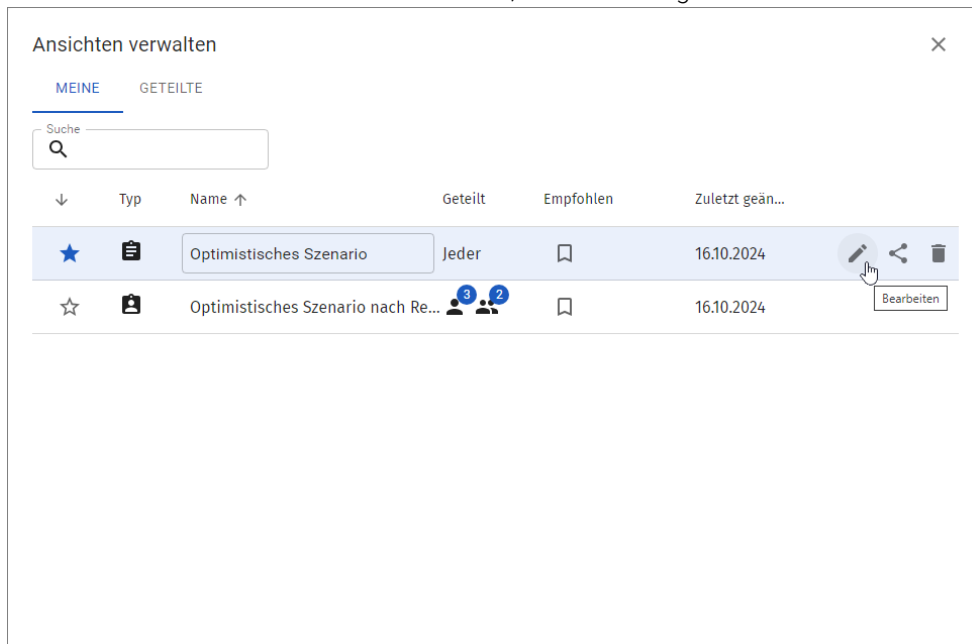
Ansichten verwalten

MEINE GETEILTE

Suche

| | Typ | Name ↑ | Geteilt | Empfohlen | Zuletzt geän... |
|---|---|---|---|---|---|
| | | Optimistisches Szenario | Jeder | | 16.10.2024 |
| | | Optimistisches Szenario nach Re... | 3 2 | | 16.10.2024 |

Bearbeiten